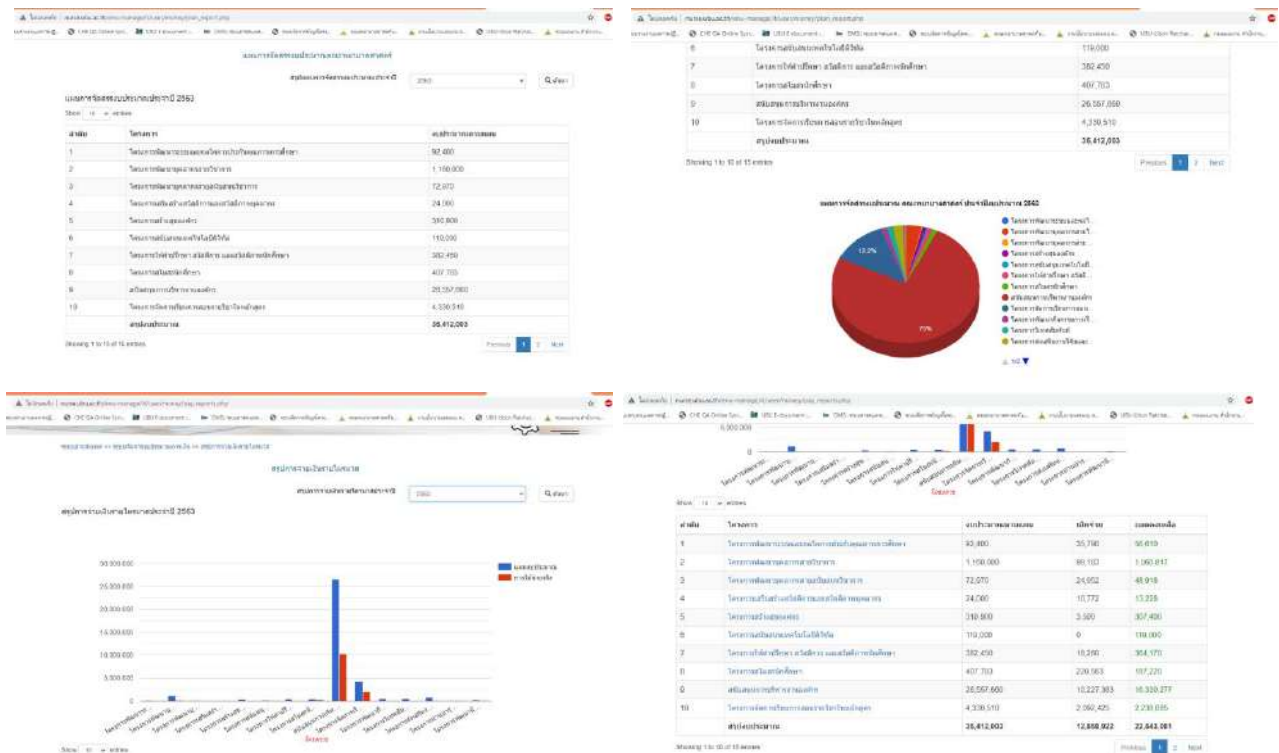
แผนการจัดสรรงบประมาณประจำปี 2563

Show 10 entries

| ลำดับ | โครงการ | งบประมาณ |
|---|---|---|
| 1 | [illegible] | 92,400 |
| 2 | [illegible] | 1,150,000 |
| 3 | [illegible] | 72,070 |
| 4 | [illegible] | 24,000 |
| 5 | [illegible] | 310,800 |
| 6 | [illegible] | 110,000 |
| 7 | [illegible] | 382,450 |
| 8 | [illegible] | 407,783 |
| 9 | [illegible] | 26,557,660 |
| 10 | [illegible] | 4,330,510 |
| | สรุปงบประมาณ | 36,412,003 |

Showing 1 to 10 of 15 entries

Previous 1 2 Next

| 6 | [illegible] | 110,000 |
|---|---|---|
| 7 | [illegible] | 382,450 |
| 8 | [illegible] | 407,783 |
| 9 | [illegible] | 26,557,660 |
| 10 | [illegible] | 4,330,510 |
| | สรุปงบประมาณ | 36,412,003 |

Showing 1 to 10 of 15 entries

Previous 1 2 Next

13.2%

77%

สรุปการใช้จ่ายงบประมาณประจำปี 2563

30,000,000
25,000,000
20,000,000
15,000,000
10,000,000
5,000,000

Show 10 entries

5,000,000

Show 10 entries

| ลำดับ | โครงการ | งบประมาณ | ใช้จ่าย | คงเหลือ |
|---|---|---|---|---|
| 1 | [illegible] | 92,400 | 35,790 | 56,610 |
| 2 | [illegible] | 1,150,000 | 89,183 | 1,060,817 |
| 3 | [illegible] | 72,070 | 24,052 | 48,018 |
| 4 | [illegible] | 24,000 | 10,772 | 13,228 |
| 5 | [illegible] | 310,800 | 3,500 | 307,400 |
| 6 | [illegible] | 110,000 | 0 | 110,000 |
| 7 | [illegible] | 382,450 | 18,280 | 364,170 |
| 8 | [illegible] | 407,783 | 220,563 | 187,220 |
| 9 | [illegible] | 26,557,660 | 10,227,383 | 16,330,277 |
| 10 | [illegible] | 4,330,510 | 2,092,425 | 2,238,085 |
| | สรุปงบประมาณ | 36,412,003 | 12,868,922 | 23,543,081 |

Showing 1 to 10 of 15 entries

Previous 1 2 Next